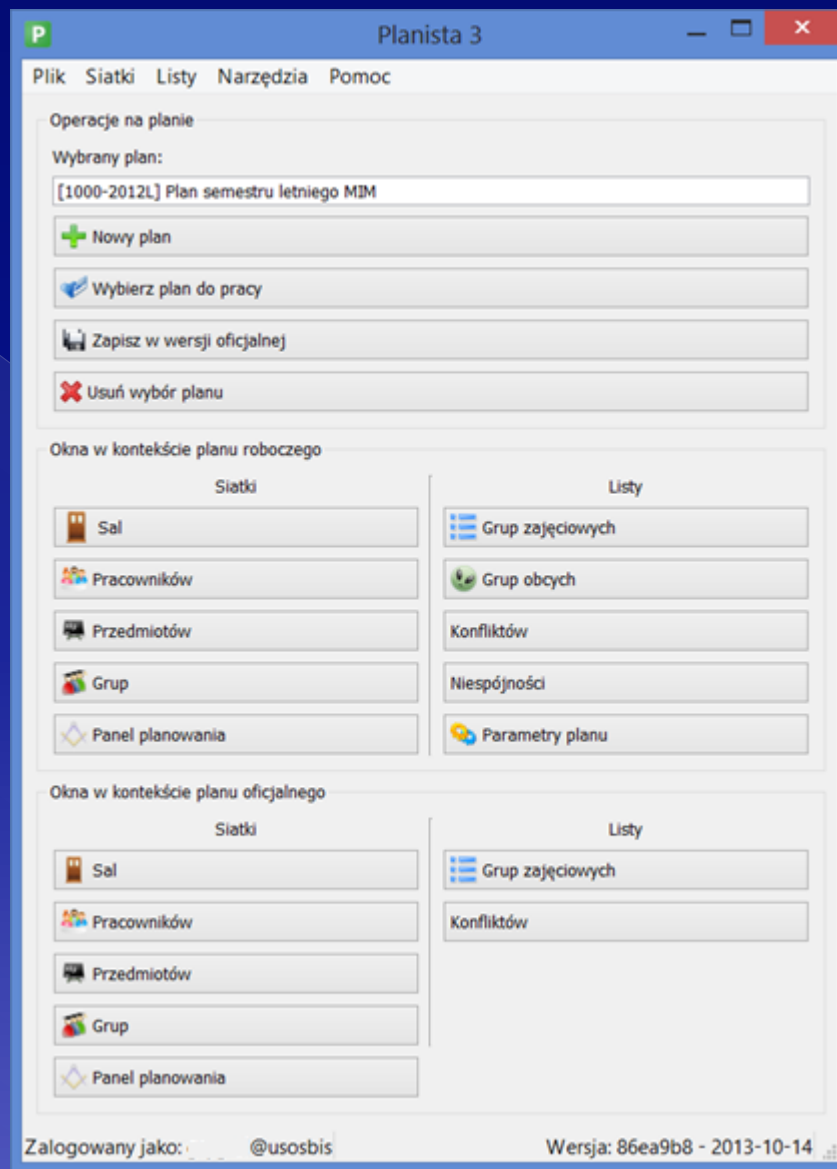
P Planista 3

Plik Siatki Listy Narzędzia Pomoc

Operacje na planie

Wybrany plan:

[1000-2012L] Plan semestru letniego MIM

Nowy plan

Wybierz plan do pracy

Zapisz w wersji oficjalnej

Usuń wybór planu

Okna w kontekście planu roboczego

Siatki

Sal

Pracowników

Przedmiotów

Grup

Panel planowania

Listy

Grup zajęciowych

Grup obcych

Konfliktów

Niespójności

Parametry planu

Okna w kontekście planu oficjalnego

Siatki

Sal

Pracowników

Przedmiotów

Grup

Panel planowania

Listy

Grup zajęciowych

Konfliktów

Zalogowany jako: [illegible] @usosbis

Wersja: 86ea9b8 - 2013-10-14